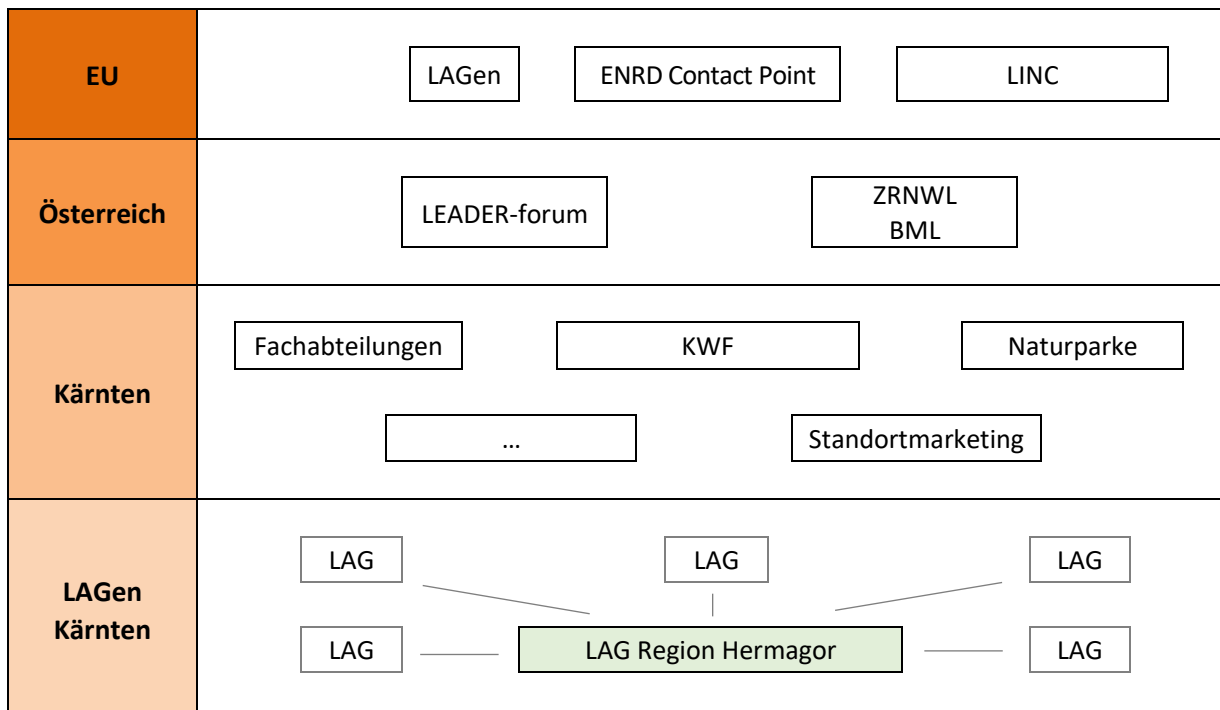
| | |
|---|---|
| **EU** | LAGen · ENRD Contact Point · LINC |
| **Österreich** | LEADER-forum · ZRNWL BML |
| **Kärnten** | Fachabteilungen · KWF · Naturparke · … · Standortmarketing |
| **LAGen Kärnten** | LAG · LAG · LAG · LAG · LAG Region Hermagor · LAG |